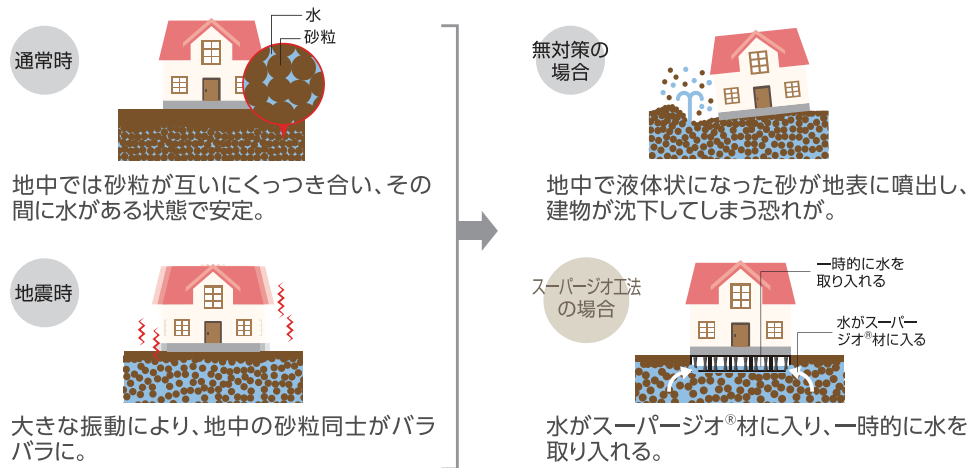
通常時

水
砂粒

地中では砂粒が互いにくっつき合い、その間に水がある状態で安定。

地震時

大きな振動により、地中の砂粒同士がバラバラに。

無対策の場合

地中で液体状になった砂が地表に噴出し、建物が沈下してしまう恐れが。

スーパージオ工法の場合

一時的に水を取り入れる

水がスーパージオ®材に入る

水がスーパージオ®材に入り、一時的に水を取り入れる。